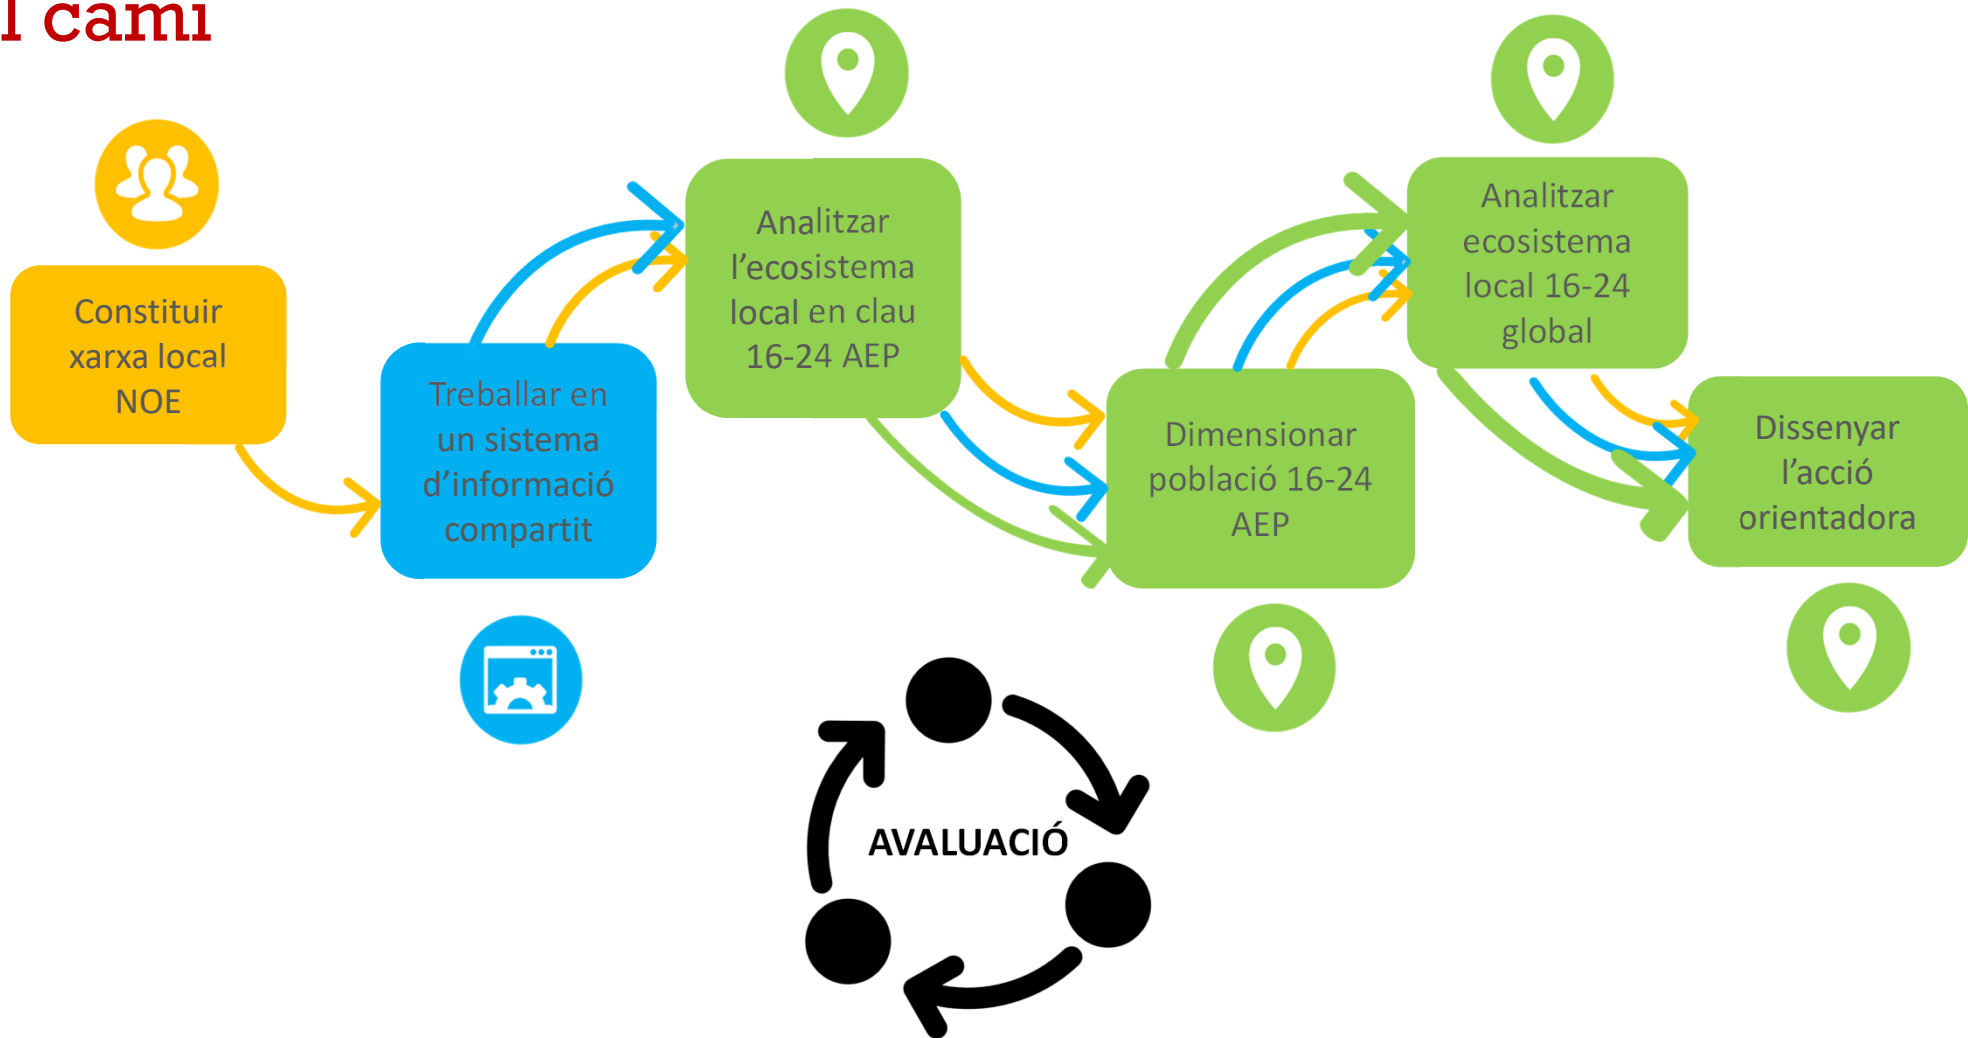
l camí

Constituir xarxa local NOE

Treballar en un sistema d'informació compartit

Analitzar l'ecosistema local en clau 16-24 AEP

Dimensionar població 16-24 AEP

Analitzar ecosistema local 16-24 global

Dissenyar l'acció orientadora

AVALUACIÓ